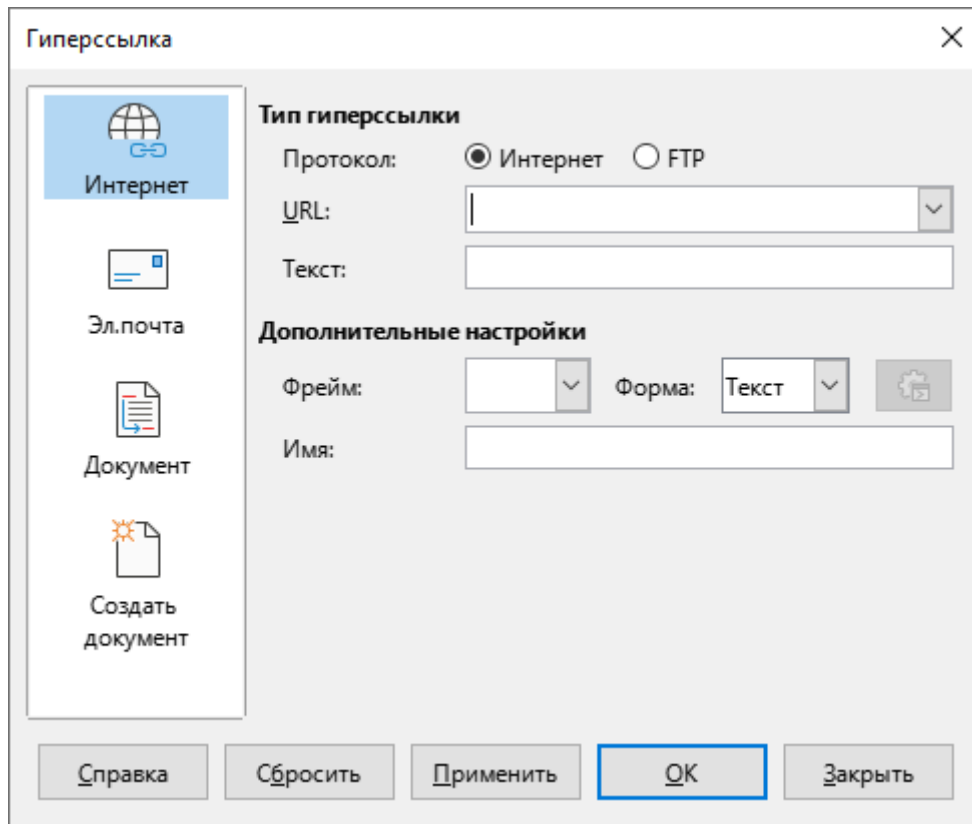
Гиперссылка

Интернет

Эл.почта

Документ

Создать документ

Тип гиперссылки

Протокол: Интернет FTP

URL:

Текст:

Дополнительные настройки

Фрейм: Форма: Текст

Имя:

Справка Сбросить Применить OK Закрыть